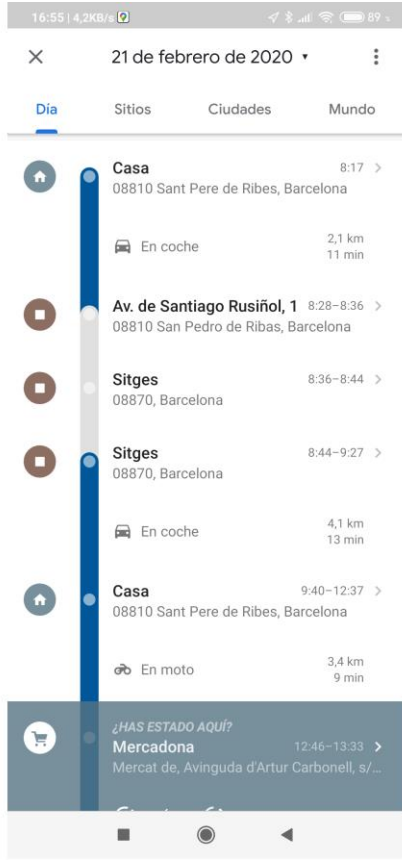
16:55 | 4,2KB/s 89

21 de febrero de 2020 ▾

Día Sitios Ciudades Mundo

Casa 8:17 >
08810 Sant Pere de Ribes, Barcelona

En coche 2,1 km 11 min

Av. de Santiago Rusiñol, 1 8:28–8:36 >
08810 San Pedro de Ribas, Barcelona

Sitges 8:36–8:44 >
08870, Barcelona

Sitges 8:44–9:27 >
08870, Barcelona

En coche 4,1 km 13 min

Casa 9:40–12:37 >
08810 Sant Pere de Ribes, Barcelona

En moto 3,4 km 9 min

¿HAS ESTADO AQUÍ?
Mercadona 12:46–13:33 >
Mercat de, Avinguda d'Artur Carbonell, s/...

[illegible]